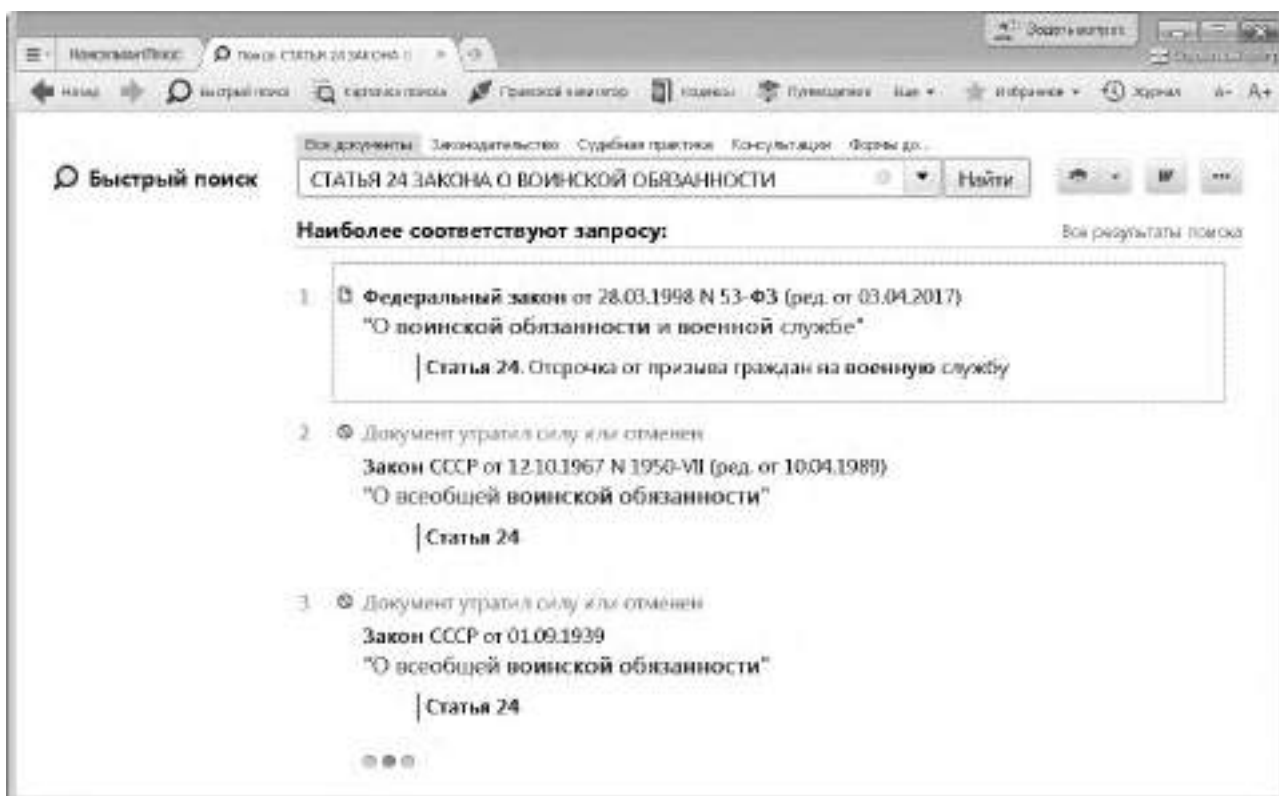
КонсультантПлюс | Поиск: СТАТЬЯ 24 ЗАКОНА О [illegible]

Задать вопрос

Назад | Быстрый поиск | Карточка поиска | Правовой навигатор | Кодексы | Путеводители | Еще | Избранное | Журнал | A- A+

Быстрый поиск

Все документы | Законодательство | Судебная практика | Консультации | Формы до...

СТАТЬЯ 24 ЗАКОНА О ВОИНСКОЙ ОБЯЗАННОСТИ

Найти

Наиболее соответствуют запросу:

Все результаты поиска

1. Федеральный закон от 28.03.1998 N 53-ФЗ (ред. от 03.04.2017) "О воинской обязанности и военной службе"

Статья 24. Отсрочка от призыва граждан на военную службу

2. Документ утратил силу или отменен

Закон СССР от 12.10.1967 N 1950-VII (ред. от 10.04.1989) "О всеобщей воинской обязанности"

Статья 24

3. Документ утратил силу или отменен

Закон СССР от 01.09.1939 "О всеобщей воинской обязанности"

Статья 24